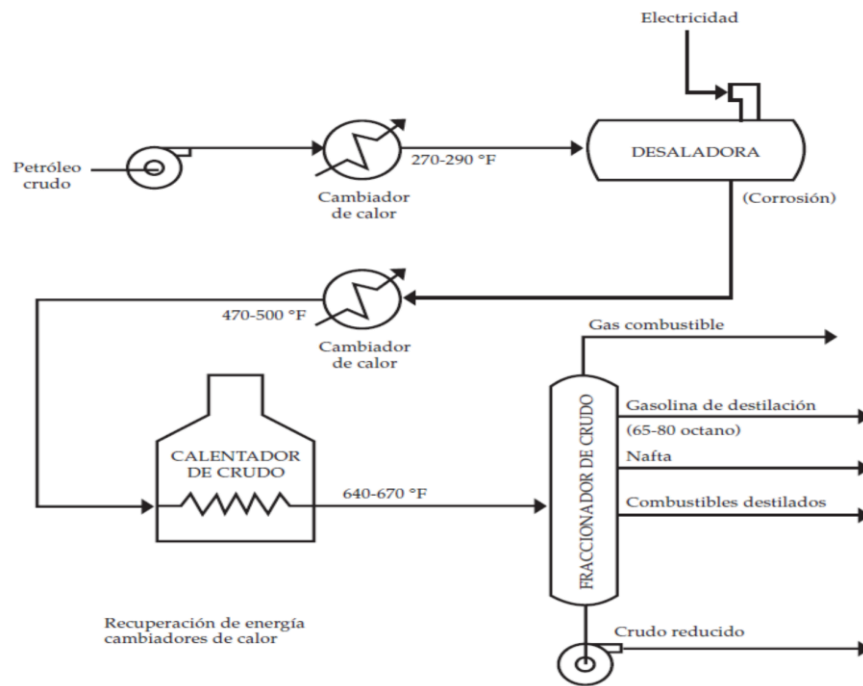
Electricidad

Petróleo crudo

270-290 °F

DESALADORA

Cambiador de calor

(Corrosión)

470-500 °F

Cambiador de calor

Gas combustible

CALENTADOR DE CRUDO

FRACCIONADOR DE CRUDO

Gasolina de destilación (65-80 octano)

Nafta

640-670 °F

Combustibles destilados

Recuperación de energía cambiadores de calor

Crudo reducido